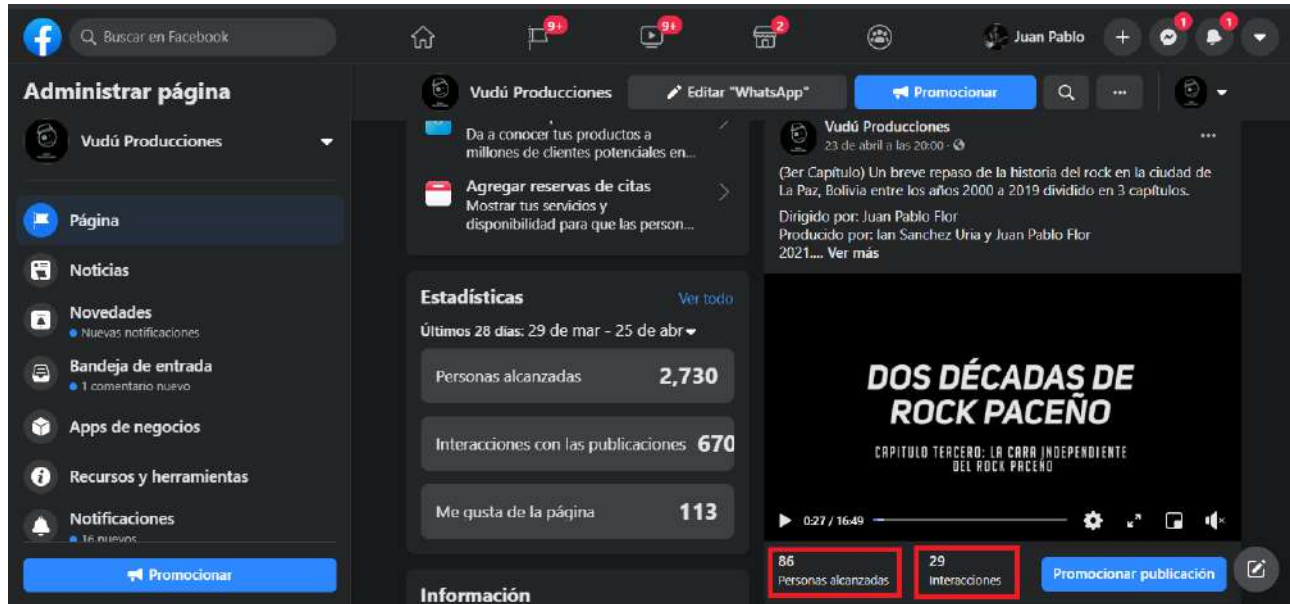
Buscar en Facebook

9+ 9+ 2

Juan Pablo

1 1

Administrar página

Vudú Producciones

Página

Noticias

Novedades
• Nuevas notificaciones

Bandeja de entrada
• 1 comentario nuevo

Apps de negocios

Recursos y herramientas

Notificaciones
• 16 nuevos

Promocionar

Vudú Producciones

Editar "WhatsApp"

Promocionar

Da a conocer tus productos a millones de clientes potenciales en...

Agregar reservas de citas
Mostrar tus servicios y disponibilidad para que las person...

Estadísticas

Ver todo

Últimos 28 días: 29 de mar - 25 de abr

| Personas alcanzadas | 2,730 |
|---|---|
| Interacciones con las publicaciones | 670 |
| Me gusta de la página | 113 |

Información

Vudú Producciones
23 de abril a las 20:00 ·

(3er Capítulo) Un breve repaso de la historia del rock en la ciudad de La Paz, Bolivia entre los años 2000 a 2019 dividido en 3 capítulos.

Dirigido por: Juan Pablo Flor
Producido por: Ian Sanchez Uria y Juan Pablo Flor
2021.... Ver más

DOS DÉCADAS DE ROCK PACEÑO

CAPITULO TERCERO: LA CARA INDEPENDIENTE DEL ROCK PACEÑO

0:27 / 16:49

86
Personas alcanzadas

29
Interacciones

Promocionar publicación